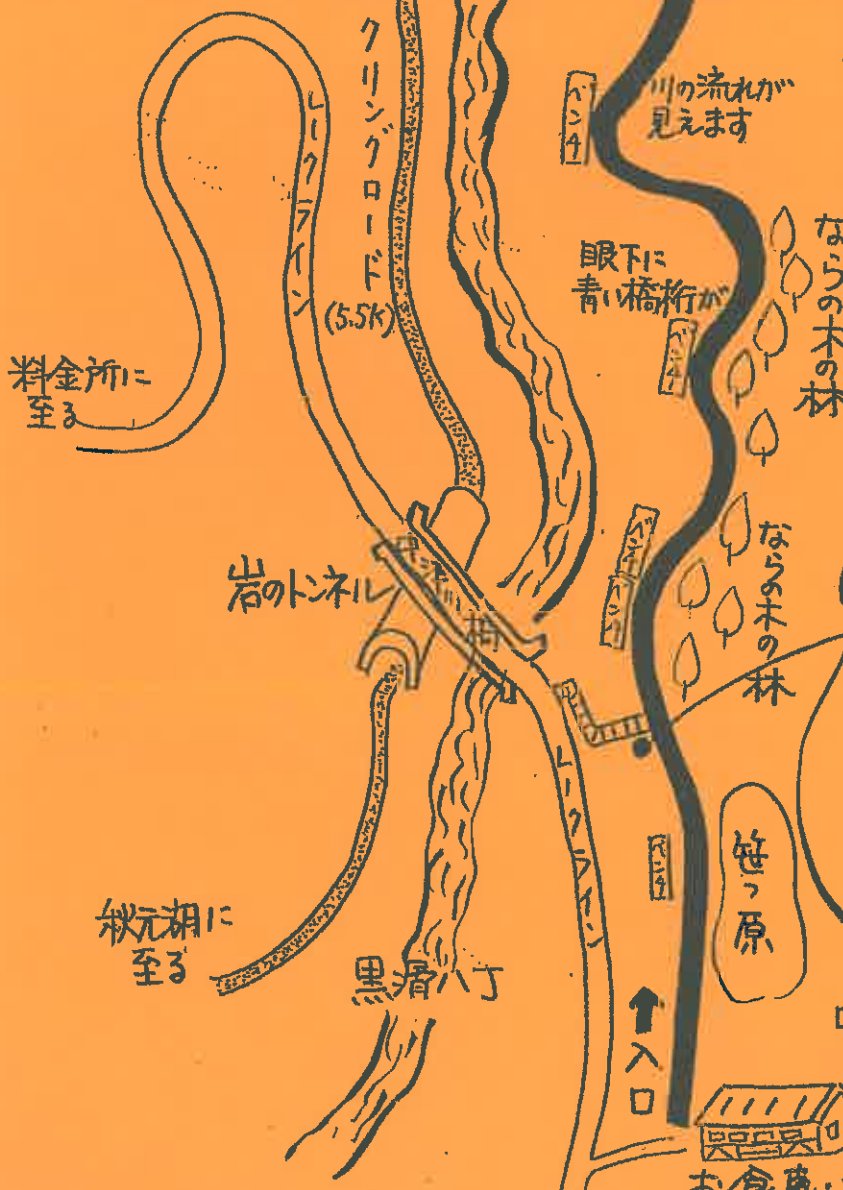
クリングロード
(5.5K)

レークライン

川の流れが見えます

ベンチ

ならの木の林

眼下に青い橋桁が

ベンチ

料金所に至る

ベンチ ベンチ

岩のトンネル

中津川橋

ならの木の林

レークライン

笹っ原

ベンチ

秋元湖に至る

黒滑八丁

入口

お食事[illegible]